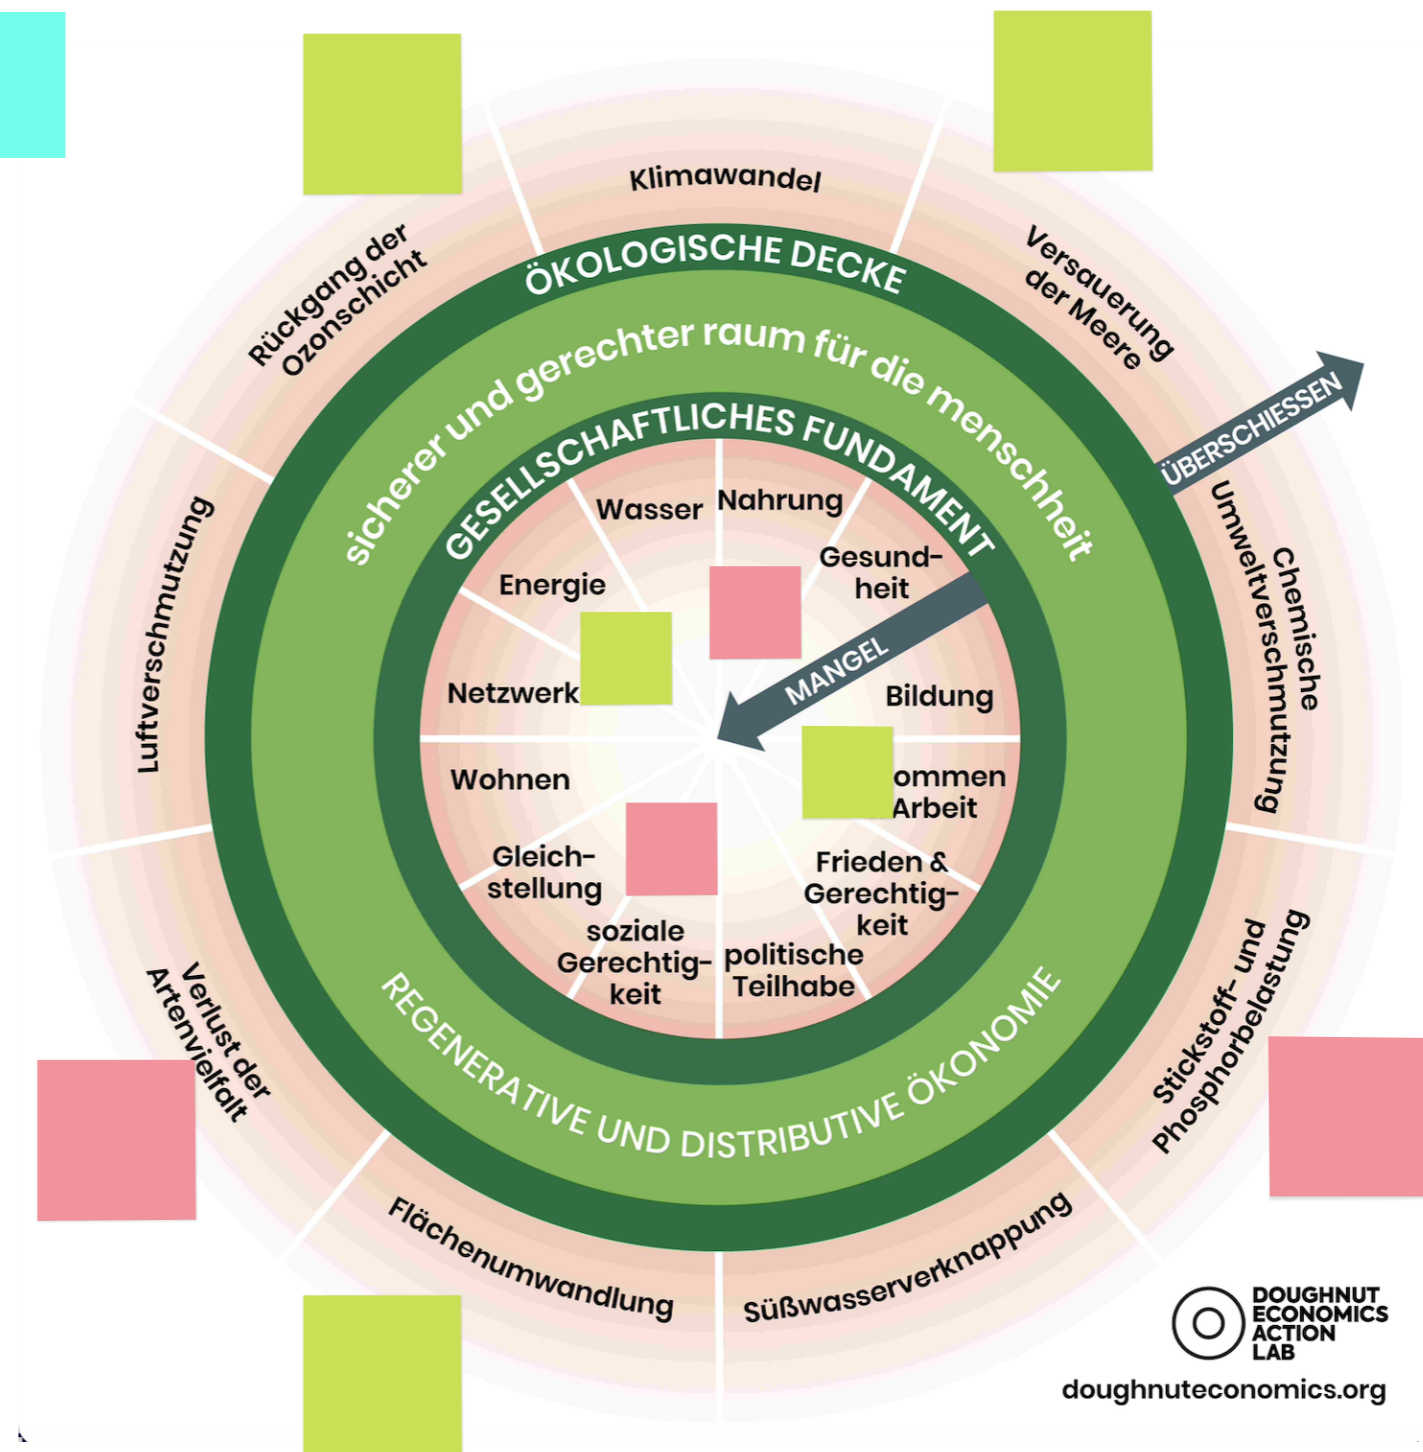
Klimawandel

Rückgang der Ozonschicht

Versauerung der Meere

ÖKOLOGISCHE DECKE

sicherer und gerechter raum für die menschheit

ÜBERSCHIESSEN

GESELLSCHAFTLICHES FUNDAMENT

Luftverschmutzung

Chemische Umweltverschmutzung

Wasser

Nahrung

Gesund-heit

Energie

MANGEL

Netzwerk

Bildung

Wohnen

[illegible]ommen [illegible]Arbeit

Gleich-stellung

Frieden & Gerechtig-keit

soziale Gerechtig-keit

politische Teilhabe

Verlust der Artenvielfalt

REGENERATIVE UND DISTRIBUTIVE ÖKONOMIE

Stickstoff- und Phosphorbelastung

Flächenumwandlung

Süßwasserverknappung

DOUGHNUT ECONOMICS ACTION LAB

doughnuteconomics.org